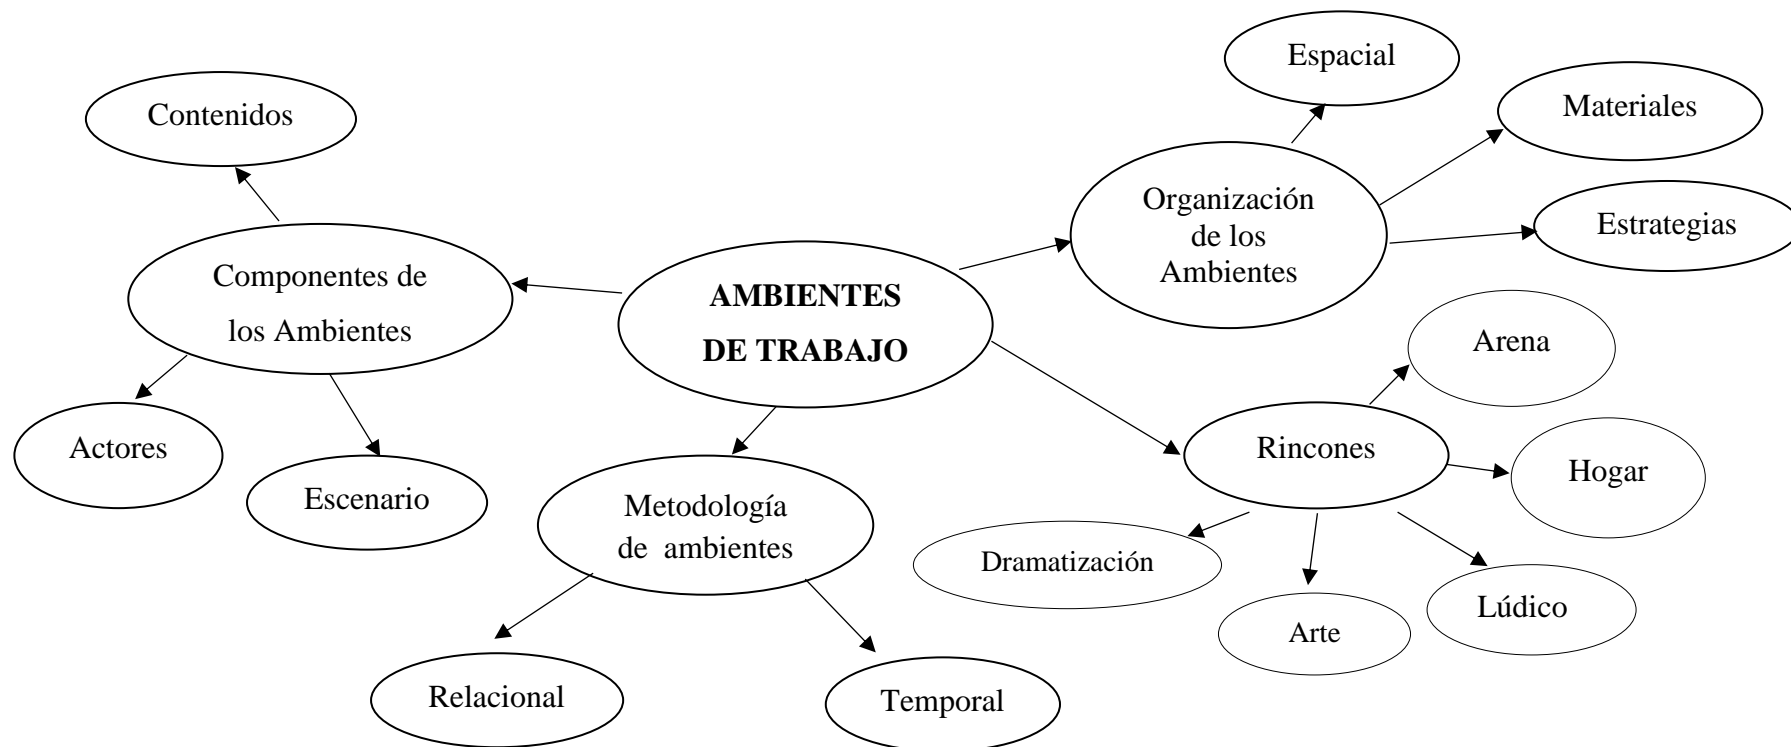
AMBIENTES DE TRABAJO

Componentes de los Ambientes

Contenidos

Actores

Escenario

Metodología de ambientes

Relacional

Temporal

Organización de los Ambientes

Espacial

Materiales

Estrategias

Rincones

Arena

Hogar

Dramatización

Arte

Lúdico